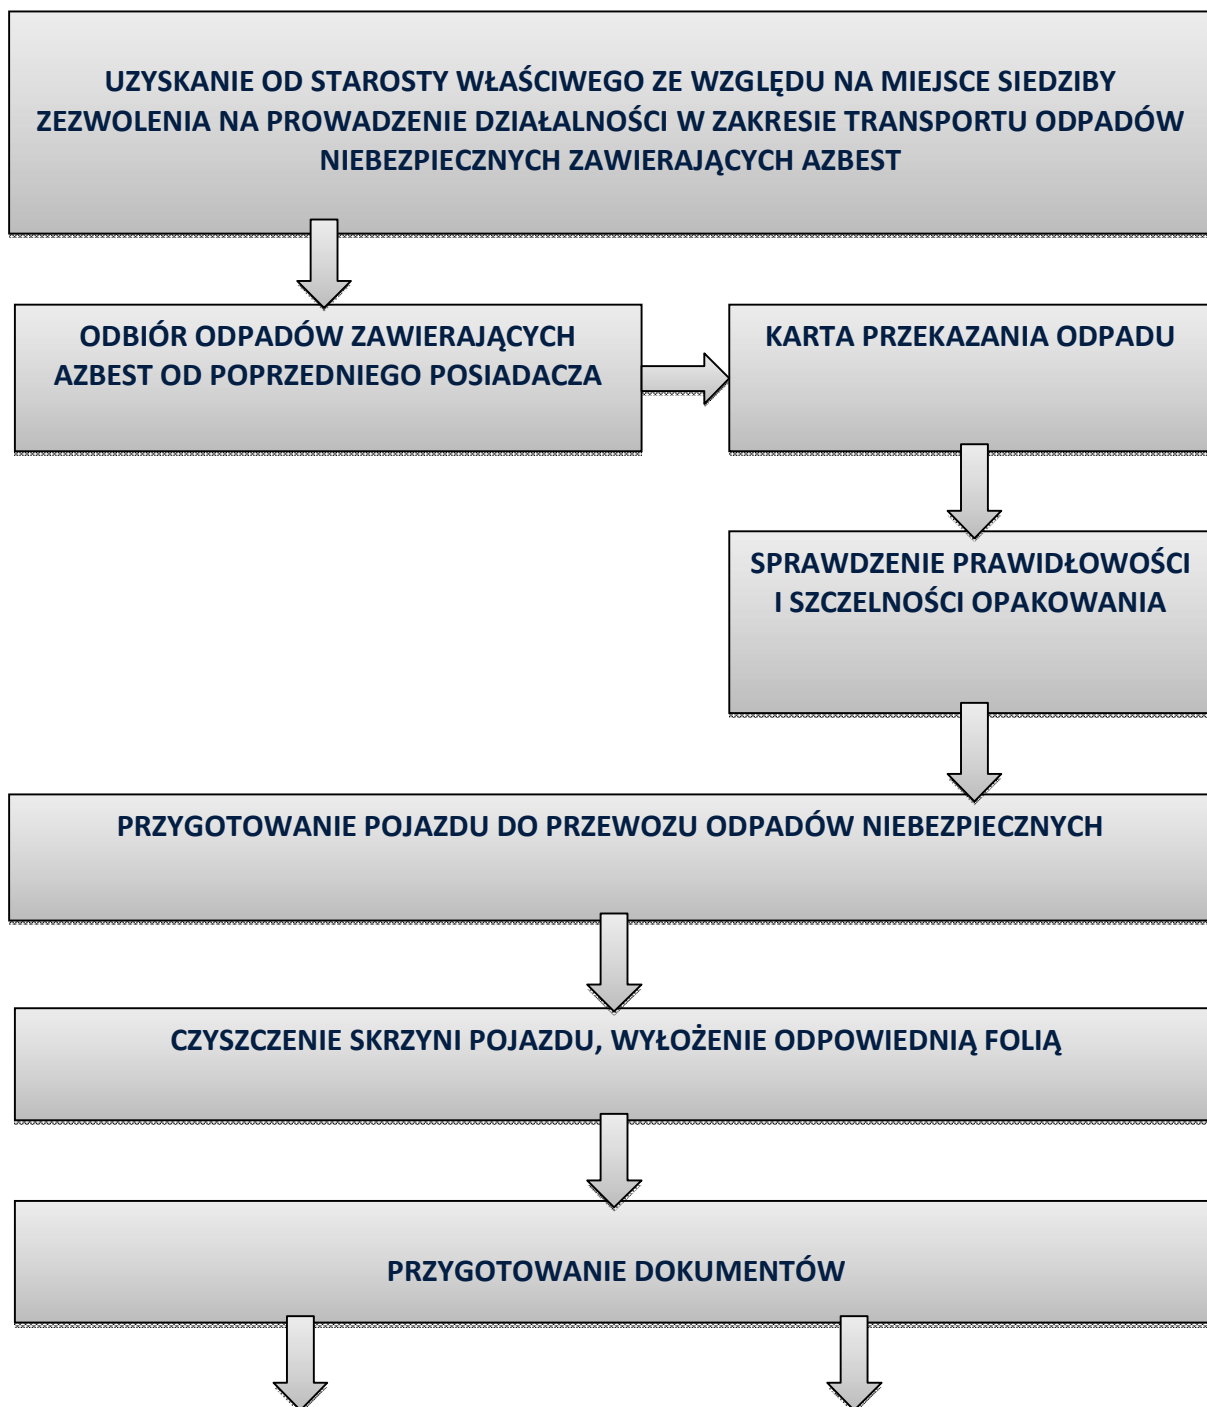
UZYSKANIE OD STAROSTY WŁAŚCIWEGO ZE WZGLĘDU NA MIEJSCE SIEDZIBY ZEZWOLENIA NA PROWADZENIE DZIAŁALNOŚCI W ZAKRESIE TRANSPORTU ODPADÓW NIEBEZPIECZNYCH ZAWIERAJĄCYCH AZBEST

ODBIÓR ODPADÓW ZAWIERAJĄCYCH AZBEST OD POPRZEDNIEGO POSIADACZA

KARTA PRZEKAZANIA ODPADU

SPRAWDZENIE PRAWIDŁOWOŚCI I SZCZELNOŚCI OPAKOWANIA

PRZYGOTOWANIE POJAZDU DO PRZEWOZU ODPADÓW NIEBEZPIECZNYCH

CZYSZCZENIE SKRZYNI POJAZDU, WYŁOŻENIE ODPOWIEDNIĄ FOLIĄ

PRZYGOTOWANIE DOKUMENTÓW